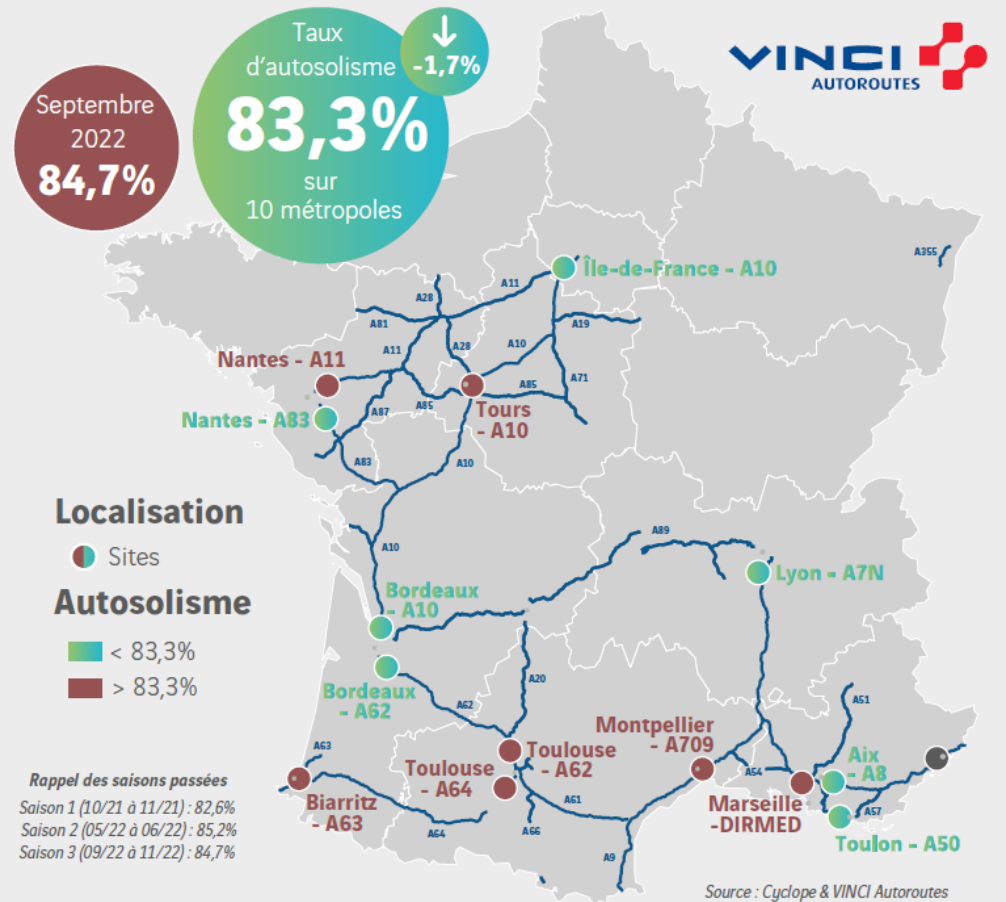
Septembre 2022
84,7%

Taux d'autosolisme
-1,7%
83,3%
sur 10 métropoles

VINCI AUTOROUTES

A355
Île-de-France - A10
A11
A28
A81
A11
A19
A28
A10
A71
A85
A85
A87
Nantes - A11
Nantes - A83
Tours - A10
A83
A10

Localisation
Sites
Autosolisme
< 83,3%
> 83,3%

A10
A89
Lyon - A7N
Bordeaux - A10
Bordeaux - A62
A20
A62
A51
A63
Montpellier - A709
Toulouse - A62
Toulouse - A64
Aix - A8
A54
Biarritz - A63
A61
Marseille -DIRMED
A57
A64
A66
Toulon - A50
A9

Rappel des saisons passées
Saison 1 (10/21 à 11/21) : 82,6%
Saison 2 (05/22 à 06/22) : 85,2%
Saison 3 (09/22 à 11/22) : 84,7%

Source : Cyclope & VINCI Autoroutes